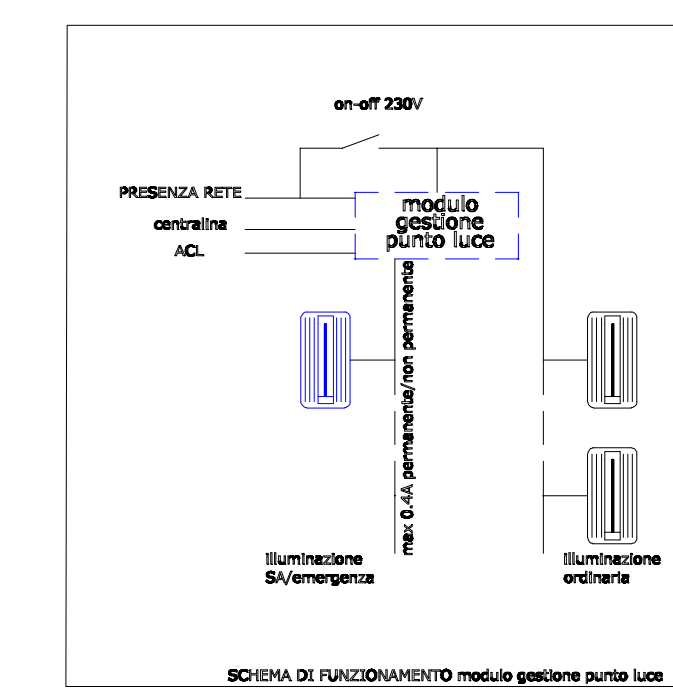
on-off 230V

PRESENZA RETE

centralina

ACL

modulo gestione punto luce

max 0.4A permanente/non permanente

illuminazione SA/emergenza

illuminazione ordinaria

SCHEMA DI FUNZIONAMENTO modulo gestione punto luce